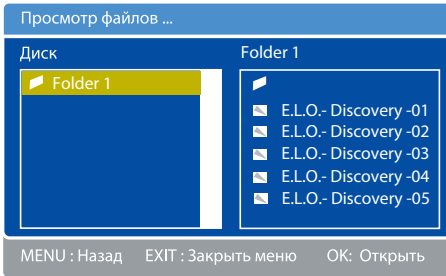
Просмотр файлов ...

Диск

Folder 1

Folder 1

E.L.O.- Discovery -01
E.L.O.- Discovery -02
E.L.O.- Discovery -03
E.L.O.- Discovery -04
E.L.O.- Discovery -05

MENU : Назад EXIT : Закрыть меню OK: Открыть